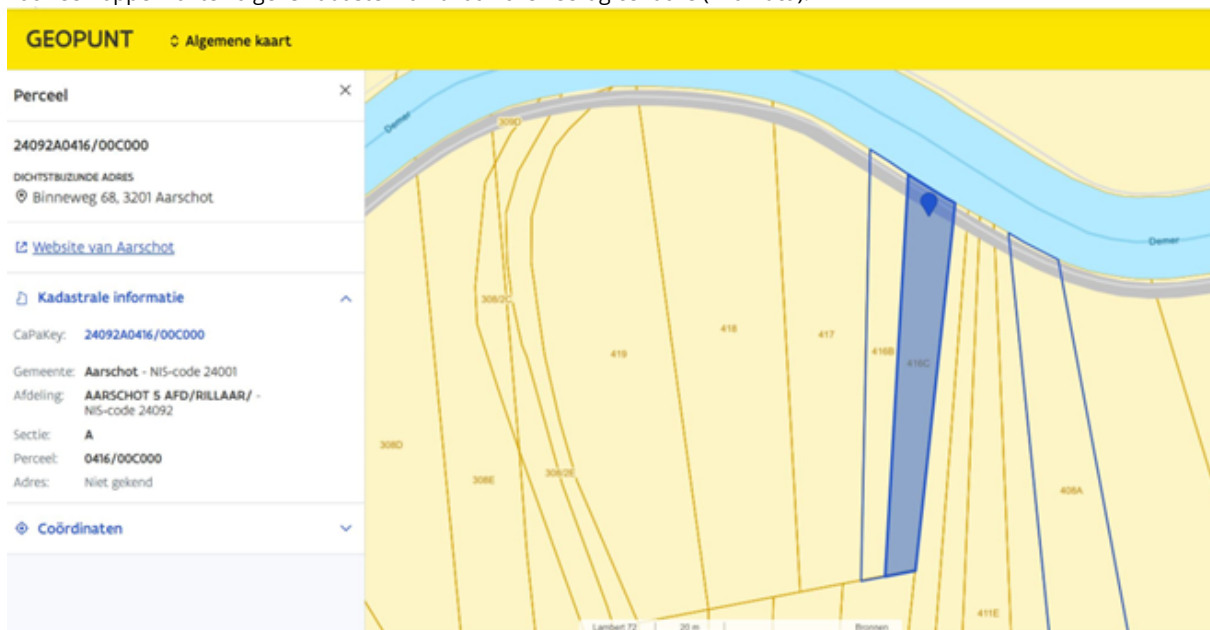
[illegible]

GEOPUNT
Algemene kaart

Perceel
×

24092A0416/00C000

DICHTSTBIJZIJNDE ADRES
Binneweg 68, 3201 Aarschot

Website van Aarschot

Kadastrale informatie

CaPaKey: 24092A0416/00C000

Gemeente: Aarschot - NIS-code 24001
Afdeling: AARSCHOT 5 AFD/RILLAAR/ - NIS-code 24092
Sectie: A
Perceel: 0416/00C000
Adres: Niet gekend

Coördinaten

Demer
308D
Demer
308/2C
418
417
419
416B
416C
308D
308E
308/2E
408A
411E
Lambert 72
20 m
Bronnen